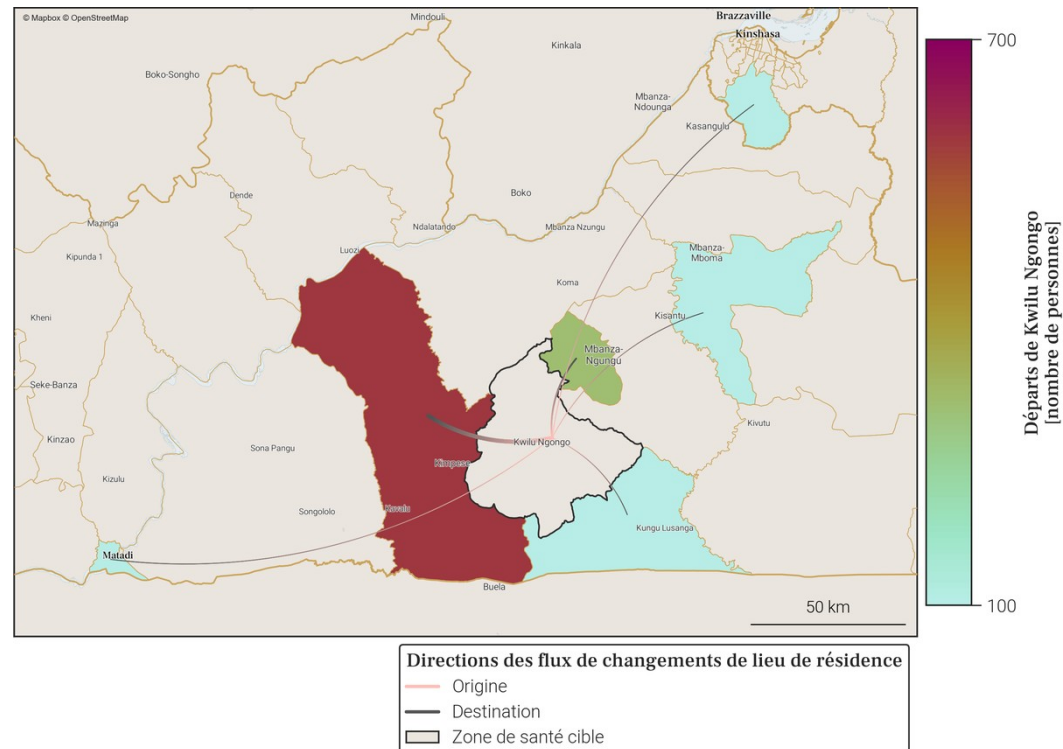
© Mapbox © OpenStreetMap

Mindouli
Brazzaville
Kinshasa
Kinkala
Boko-Songho
Mbanza-Ndounga
Kasangulu
Dende
Boko
Mazinga
Ndalatando
Mbanza Nzungu
Kipunda 1
Luozi
Mbanza-Mboma
Koma
Kheni
Kisantu
Mbanza-Ngungu
Seke-Banza
Kwilu Ngongo
Kivutu
Kinzao
Sona Pangu
Kimpese
Kizulu
Songololo
Nsala
Kungu Lusanga
Matadi
Buela
50 km

700
100
Départs de Kwilu Ngongo [nombre de personnes]

Directions des flux de changements de lieu de résidence
Origine
Destination
Zone de santé cible